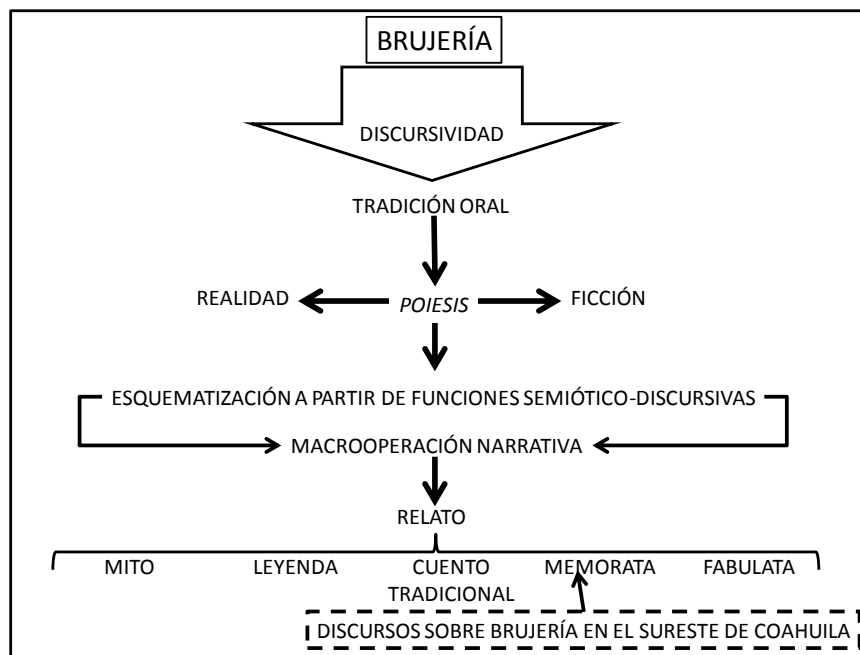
BRUJERÍA

DISCURSIVIDAD

TRADICIÓN ORAL

REALIDAD

*POIESIS*

FICCIÓN

ESQUEMATIZACIÓN A PARTIR DE FUNCIONES SEMIÓTICO-DISCURSIVAS

MACROOPERACIÓN NARRATIVA

RELATO

MITO

LEYENDA

CUENTO TRADICIONAL

MEMORATA

FABULATA

DISCURSOS SOBRE BRUJERÍA EN EL SURESTE DE COAHUILA